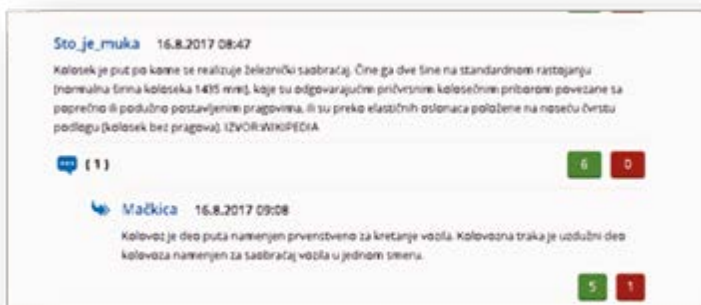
Sto_je_muka 16.8.2017 08:47

Kolosek je put po kome se realizuje železnički saobraćaj. Čine ga dve šine na standardnom rastojanju (normalna širina koloseka 1435 mm), koje su odgovarajućim pričvrsnim kolosečnim priborom povezane sa poprečno ili podužno postavljenim pragovima, ili su preko elastičnih oslonaca položene na nosecu čvrstu podlogu (kolosek bez pragova). IZVOR:WIKIPEDIA

(1)

6 0

Mačkica 16.8.2017 09:08

Kolovoz je deo puta namenjen prvenstveno za kretanje vozila. Kolovozna traka je uzdužni deo kolovoza namenjen za saobraćaj vozila u jednom smeru.

5 1